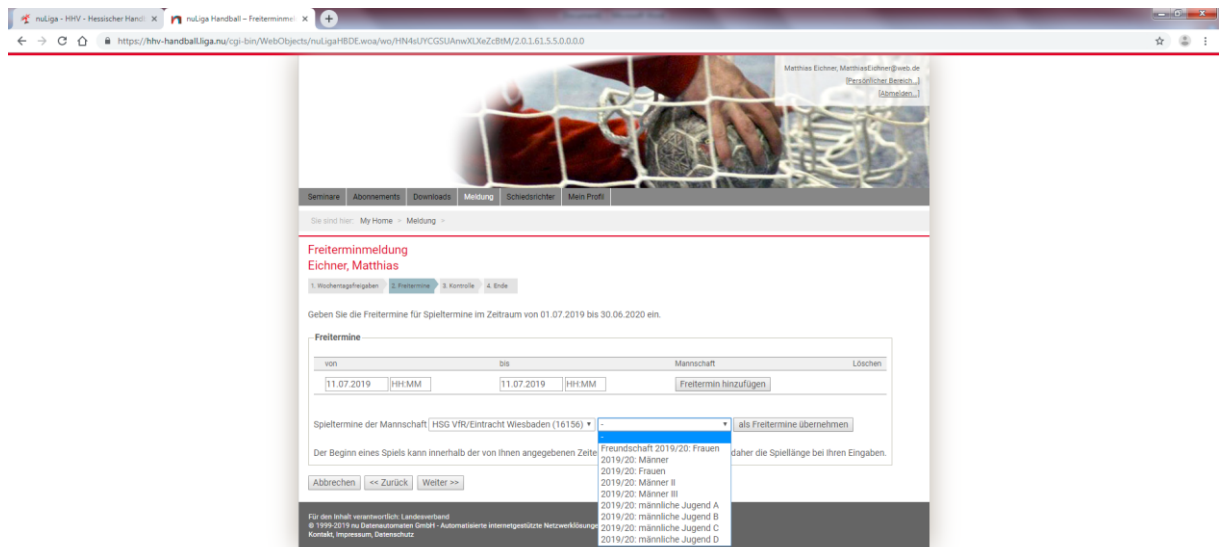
nuLiga - HHV - Hessischer Handl ×
nuLiga Handball – Freiterminmel ×

https://hhv-handball.liga.nu/cgi-bin/WebObjects/nuLigaHBDE.woa/wo/HN4sUYCGSUAnwXLXeZcBtM/2.0.1.61.5.5.0.0.0.0

Matthias Eichner, MatthiasEichner@web.de
[Persönlicher Bereich...]
[Abmelden...]

Seminare | Abonnements | Downloads | Meldung | Schiedsrichter | Mein Profil

Sie sind hier: My Home > Meldung >

Freiterminmeldung
Eichner, Matthias

1. Wochentagsfreigaben | 2. Freitermine | 3. Kontrolle | 4. Ende

Geben Sie die Freitermine für Spieltermine im Zeitraum von 01.07.2019 bis 30.06.2020 ein.

Freitermine

| von | | bis | | Mannschaft | Löschen |
|---|---|---|---|---|---|
| 11.07.2019 | HH:MM | 11.07.2019 | HH:MM | Freitermin hinzufügen | |

Spieltermine der Mannschaft HSG VfR/Eintracht Wiesbaden (16156) - als Freitermine übernehmen

-
Freundschaft 2019/20: Frauen
2019/20: Männer
2019/20: Frauen
2019/20: Männer II
2019/20: Männer III
2019/20: männliche Jugend A
2019/20: männliche Jugend B
2019/20: männliche Jugend C
2019/20: männliche Jugend D

Der Beginn eines Spiels kann innerhalb der von Ihnen angegebenen Zeite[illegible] daher die Spiellänge bei Ihren Eingaben.

Abbrechen | << Zurück | Weiter >>

Für den Inhalt verantwortlich: Landesverband
© 1999-2019 nu Datenautomaten GmbH - Automatisierte internetgestützte Netzwerklösunge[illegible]
Kontakt, Impressum, Datenschutz